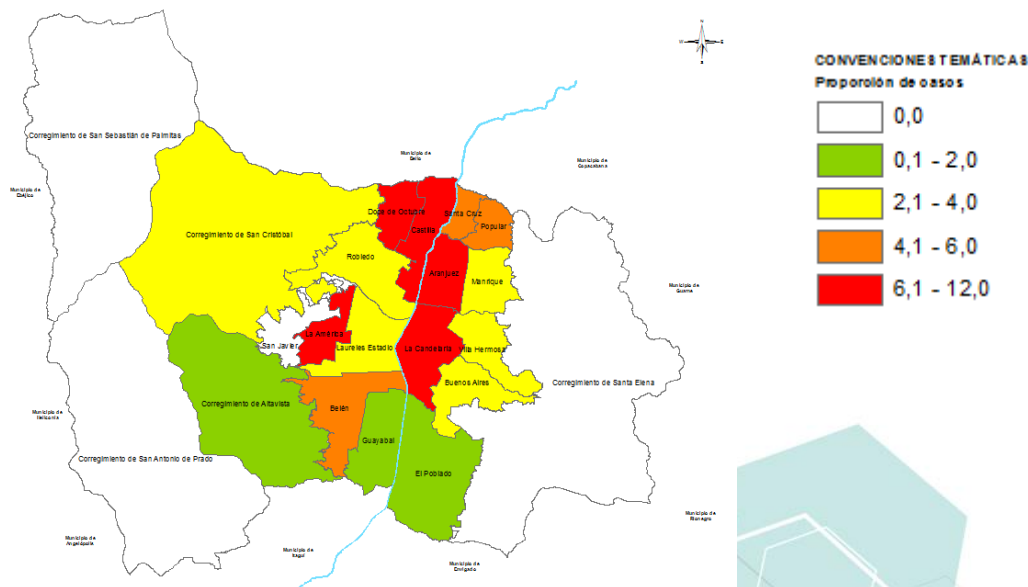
N
W E
S

CONVENCIONES TEMÁTICAS
Proporción de casos
0,0
0,1 - 2,0
2,1 - 4,0
4,1 - 6,0
6,1 - 12,0

Corregimiento de San Sebastián de Palmitas
Municipio de Ebéjico
Municipio de Bello
Municipio de Copacabana
Corregimiento de San Cristóbal
Doce de Octubre
Santa Cruz
Popular
Castilla
Robledo
Aranjuez
Manrique
Municipio de Guarne
La América
San Javier
Laureles Estadio
La Candelaria
Villa Hermosa
Buenos Aires
Corregimiento de Santa Elena
Corregimiento de Altavista
Belén
Municipio de Itagüí
Guayabal
Corregimiento de San Antonio de Prado
El Poblado
Municipio de Rionegro
Municipio de Angelópolis
Municipio de Itagüí
Municipio de Envigado